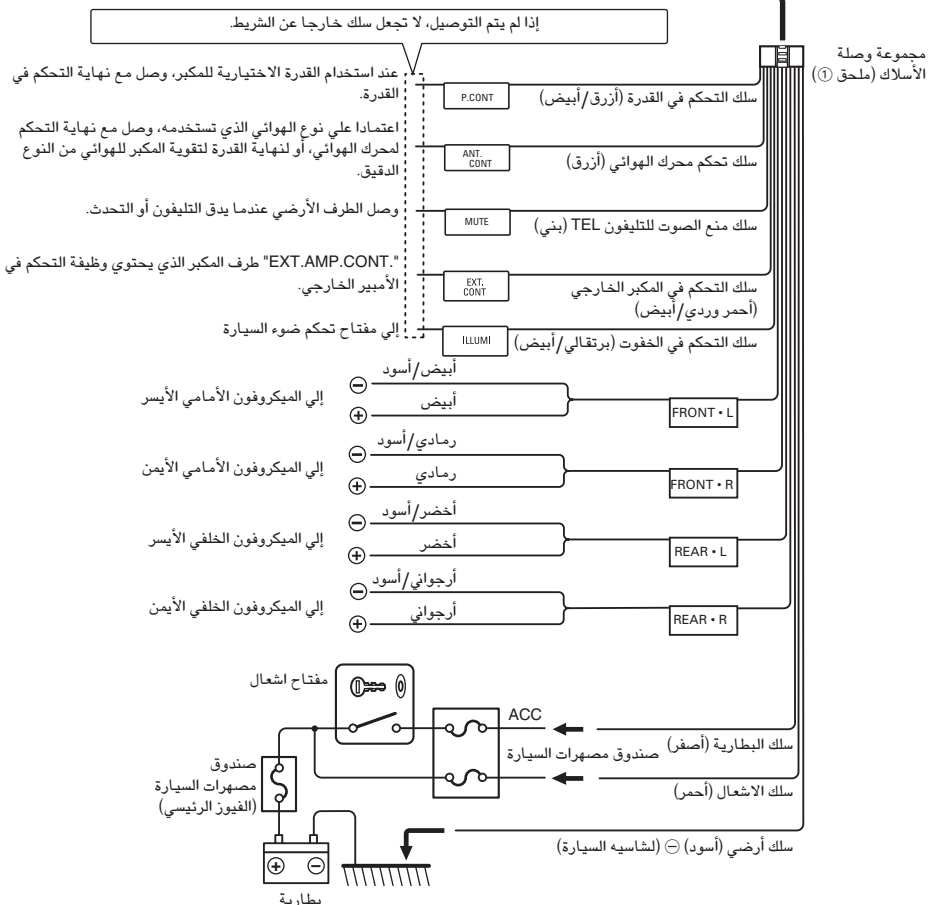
إذا لم يتم التوصيل، لا تجعل سلك خارجا عن الشريط.

مجموعة وصلة الأسلاك (ملحق ①)

عند استخدام القدرة الاختيارية للمكبر، وصل مع نهاية التحكم في القدرة.

P.CONT

سلك التحكم في القدرة (أزرق/أبيض)

اعتمادا علي نوع الهوائي الذي تستخدمه، وصل مع نهاية التحكم لمحرك الهوائي، أو لنهاية القدرة لتقوية المكبر للهوائي من النوع الدقيق.

ANT. CONT

سلك تحكم محرك الهوائي (أزرق)

وصل الطرف الأرضي عندما يدق التليفون أو التحدث.

MUTE

سلك منع الصوت للتليفون TEL (بني)

".EXT.AMP.CONT" طرف المكبر الذي يحتوي وظيفة التحكم في الأمبير الخارجي.

EXT. CONT

سلك التحكم في المكبر الخارجي (أحمر وردي/أبيض)

إلي مفتاح تحكم ضوء السيارة

ILLUMI

سلك التحكم في الخفوت (برتقالي/أبيض)

أبيض/أسود
إلي الميكروفون الأمامي الأيسر
أبيض
FRONT • L

رمادي/أسود
إلي الميكروفون الأمامي الأيمن
رمادي
FRONT • R

أخضر/أسود
إلي الميكروفون الخلفي الأيسر
أخضر
REAR • L

أرجواني/أسود
إلي الميكروفون الخلفي الأيمن
أرجواني
REAR • R

مفتاح اشعال

ACC

صندوق مصهرات السيارة

سلك البطارية (أصفر)

صندوق مصهرات السيارة (الفيوز الرئيسي)

سلك الاشعال (أحمر)

سلك أرضي (أسود) ⊖ (لشاسيه السيارة)

بطارية